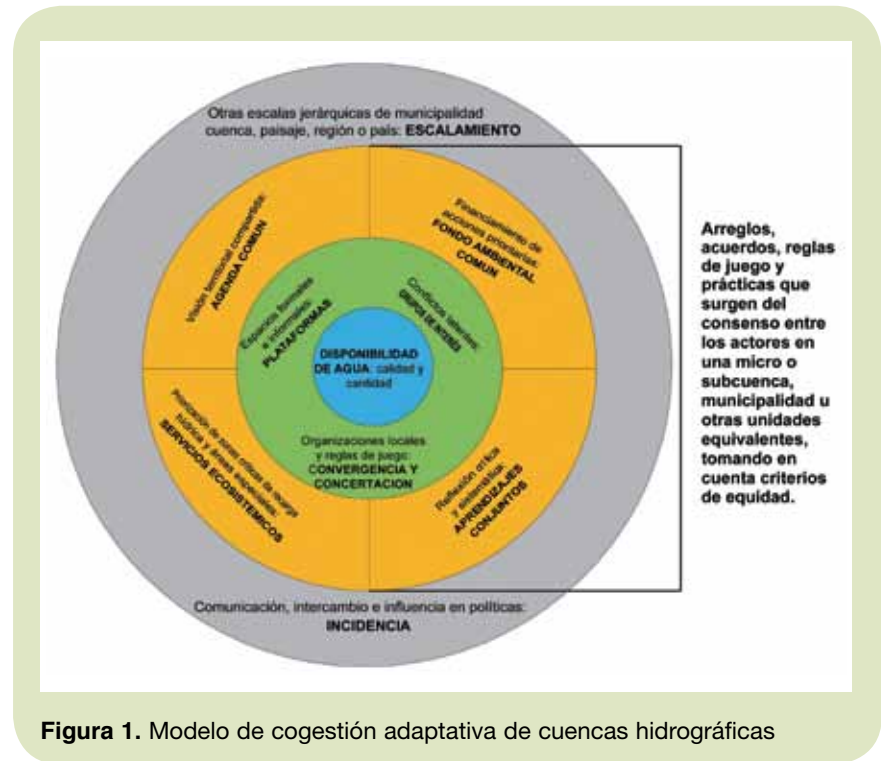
Otras escalas jerárquicas de municipalidad cuenca, paisaje, región o país: ESCALAMIENTO

Visión territorial compartida: AGENDA COMUN

Financiamiento de acciones priorizadas: FONDO AMBIENTAL COMUN

Espacios formales e informales: PLATAFORMAS

Conflictos latentes: GRUPOS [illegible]

DISPONIBILIDAD DE AGUA: calidad y cantidad

Protección de áreas críticas de recarga hídrica y áreas especiales: SERVICIOS ECOSISTEMICOS

Organizaciones locales y reglas de juego: CONVERGENCIA Y CONCERTACION

Reflexión crítica y sistemática: APRENDIZAJES CONJUNTOS

Comunicación, intercambio e influencia en políticas: INCIDENCIA

Arreglos, acuerdos, reglas de juego y prácticas que surgen del consenso entre los actores en una micro o subcuenca, municipalidad u otras unidades equivalentes, tomando en cuenta criterios de equidad.

Figura 1. Modelo de cogestión adaptativa de cuencas hidrográficas